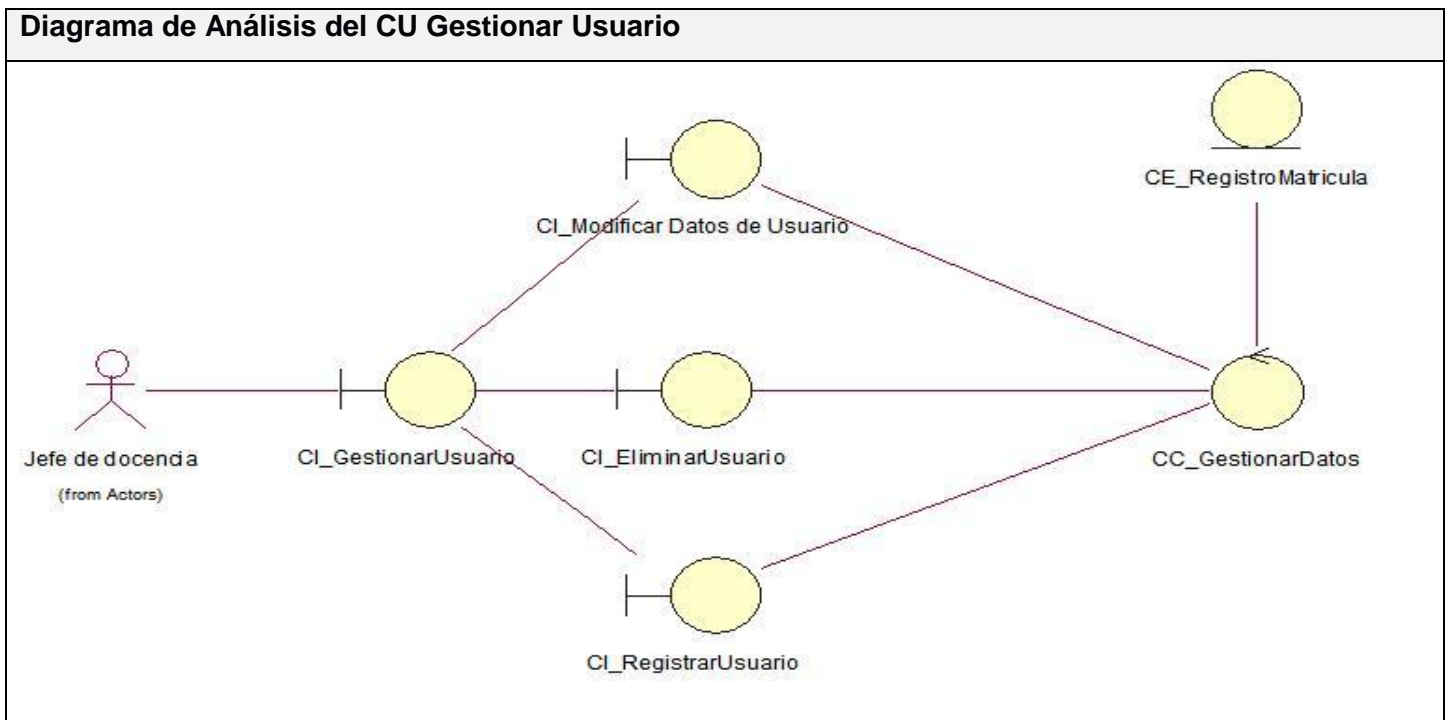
Diagrama de Análisis del CU Gestionar Usuario

CI_Modificar Datos de Usuario

CE_RegistroMatricula

Jefe de docencia
(from Actors)

CI_GestionarUsuario

CI_EliminarUsuario

CC_GestionarDatos

CI_RegistrarUsuario